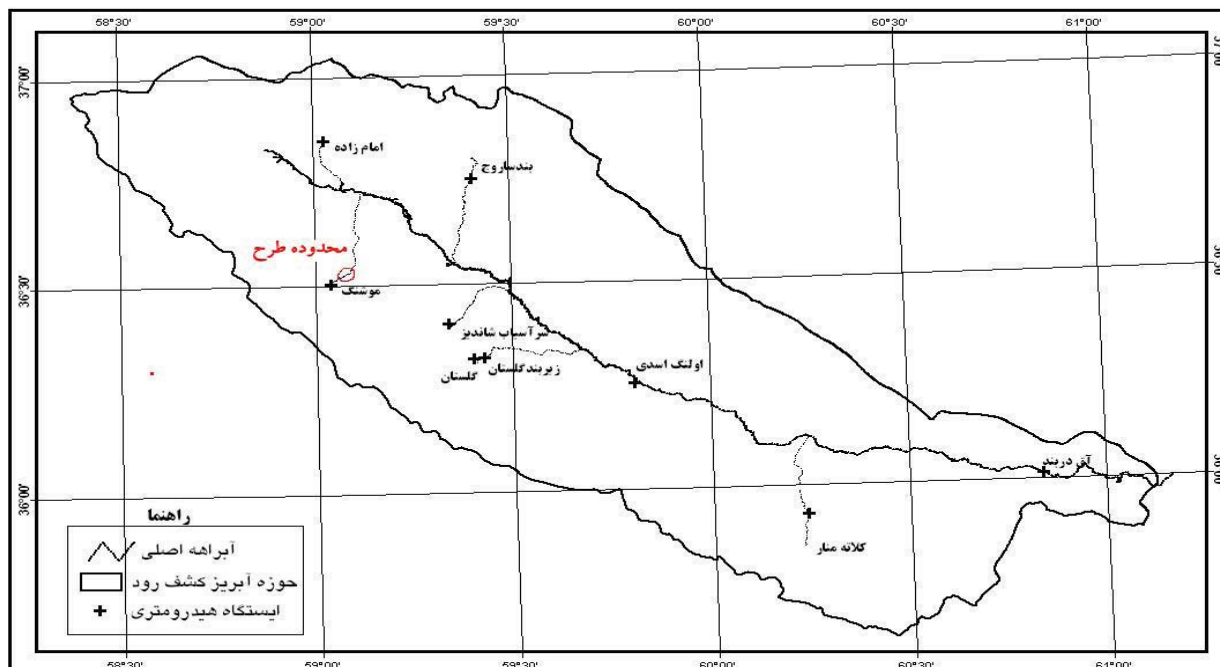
58°30'
59°00'
59°30'
60°00'
60°30'
61°00'

37°00'
36°30'
36°00'

37°00'
36°30'
36°00'

امام زاده
بندساروج
محدوده طرح
موشنگ
سرآسیاب شاندیز
زیربندگلستان
گلستان
اولنگ اسدی
آق دربند
کلاته منار

راهنما
آبراهه اصلی
حوزه آبریز کشف رود
ایستگاه هیدرومتری

58°30'
59°00'
59°30'
60°00'
60°30'
61°00'